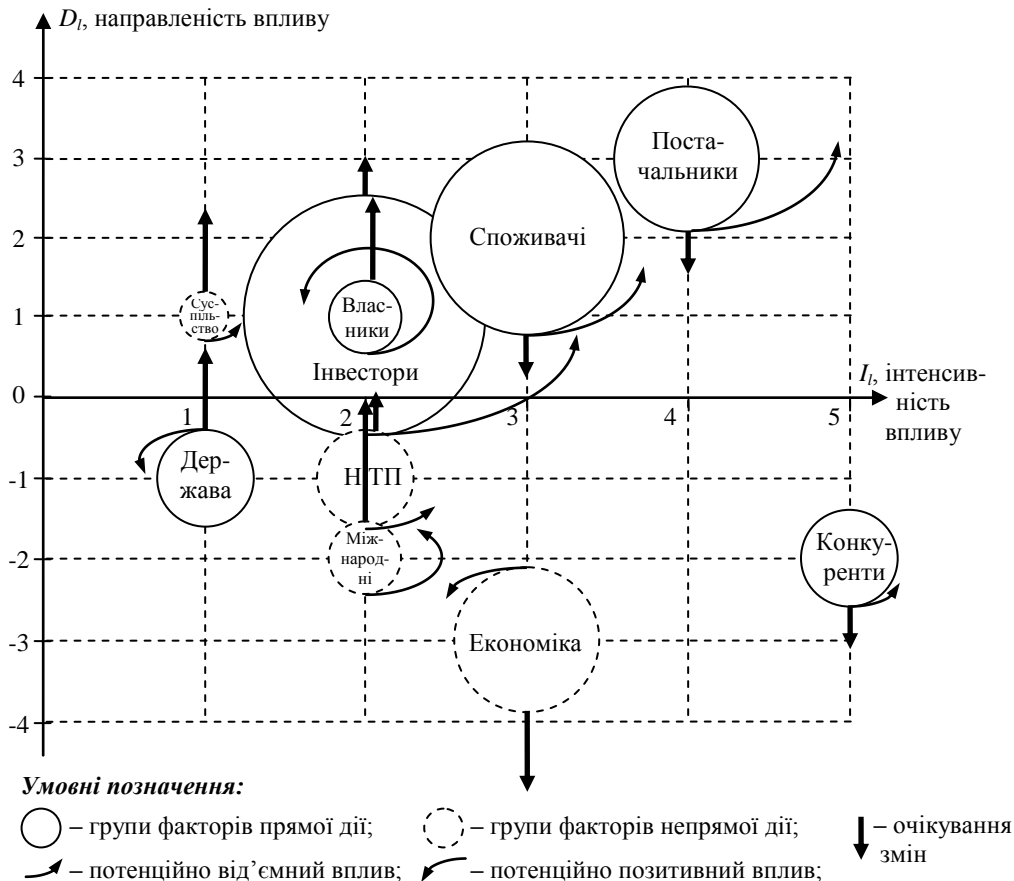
$D_l$, направленість впливу

4
3
2
1
0
-1
-2
-3
-4

1
2
3
4
5

$I_l$, інтенсивність впливу

Постачальники

Споживачі

Суспільство

Власники

Інвестори

Держава

НТП

Міжнародні

Конкуренти

Економіка

*Умовні позначення:*

– групи факторів прямої дії;
– групи факторів непрямої дії;
– очікування змін
– потенційно від'ємний вплив;
– потенційно позитивний вплив;